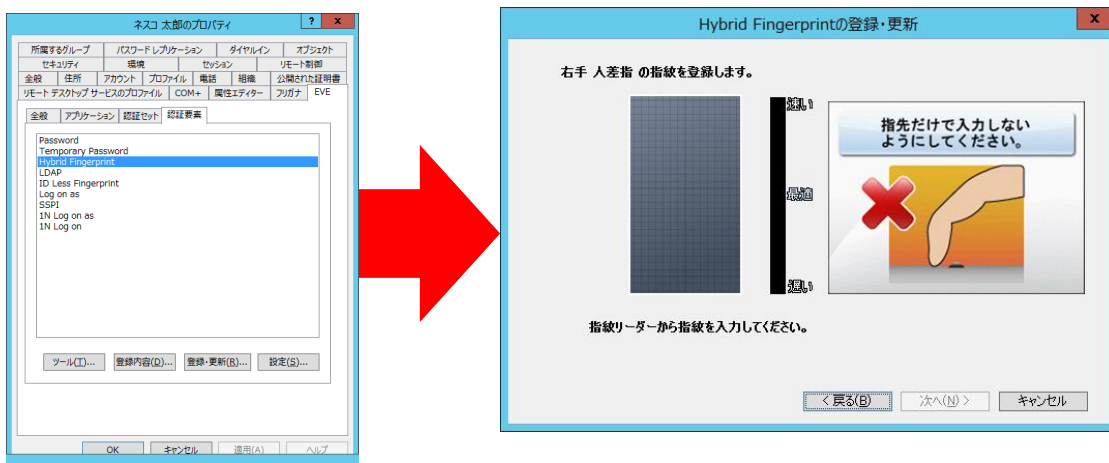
ネスコ 太郎のプロパティ ? x

所属するグループ | パスワード レプリケーション | ダイヤルイン | オブジェクト
セキュリティ | 環境 | セッション | リモート制御
全般 | 住所 | アカウント | プロファイル | 電話 | 組織 | 公開された証明書
リモート デスクトップ サービスのプロファイル | COM+ | 属性エディター | フリガナ | EVE

全般 | アプリケーション | 認証セット | 認証要素

Password
Temporary Password
Hybrid Fingerprint
LDAP
ID Less Fingerprint
Log on as
SSPI
1N Log on as
1N Log on

ツール(T)... | 登録内容(D)... | 登録・更新(R)... | 設定(S)...

OK | キャンセル | 適用(A) | ヘルプ

Hybrid Fingerprintの登録・更新 x

右手 人差指 の指紋を登録します。

速い
最適
遅い

指先だけで入力しないようにしてください。

指紋リーダーから指紋を入力してください。

< 戻る(B) | 次へ(N) > | キャンセル